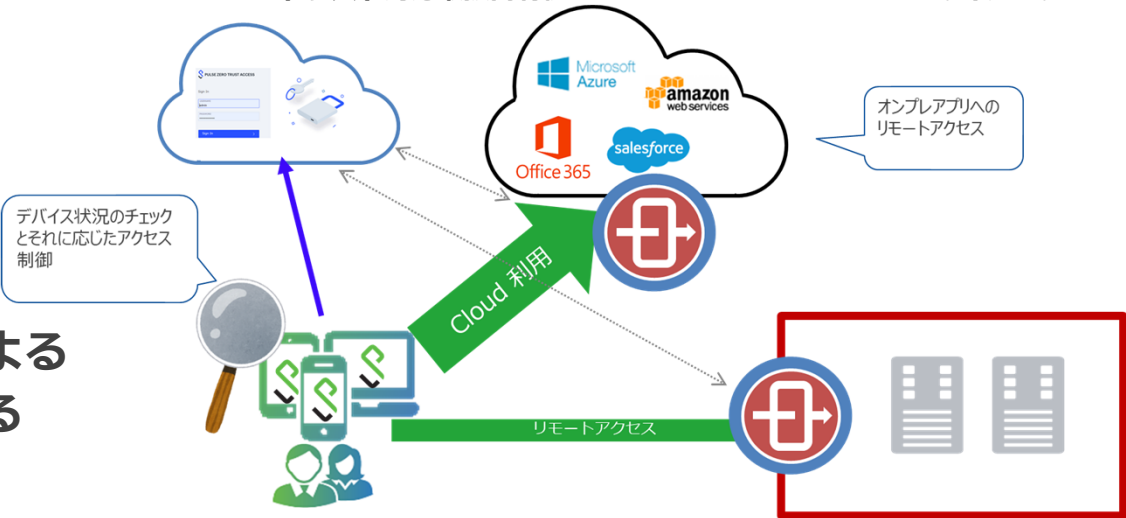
PULSE ZERO TRUST ACCESS

Sign In

Sign In

Microsoft Azure

amazon web services

Office 365

salesforce

オンプレアプリへのリモートアクセス

デバイス状況のチェックとそれに応じたアクセス制御

Cloud 利用

よる

る

リモートアクセス